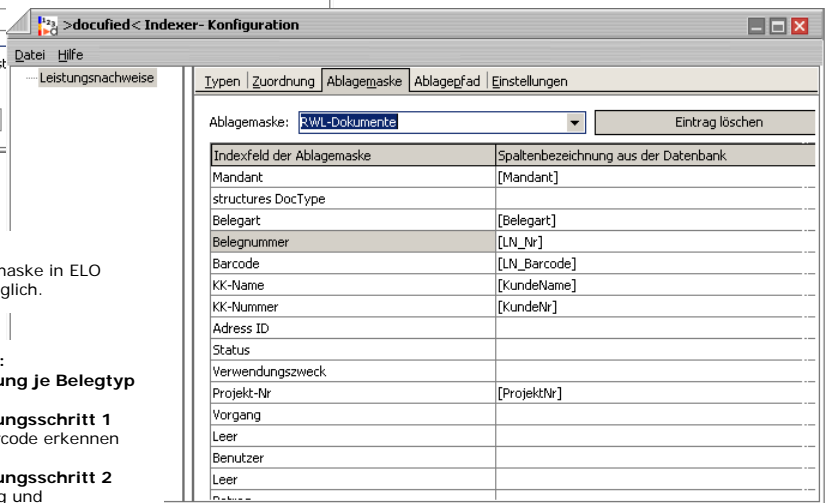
>docufied< Indexer- Konfiguration

Datei Hilfe

Leistungsnachweise

Typen | Zuordnung | Ablagemaske | Ablagepfad | Einstellungen

Ablagemaske: RWL-Dokumente

Eintrag löschen

| Indexfeld der Ablagemaske | Spaltenbezeichnung aus der Datenbank |
|---|---|
| Mandant | [Mandant] |
| structures DocType | |
| Belegart | [Belegart] |
| Belegnummer | [LN_Nr] |
| Barcode | [LN_Barcode] |
| KK-Name | [KundeName] |
| KK-Nummer | [KundeNr] |
| Adress ID | |
| Status | |
| Verwendungszweck | |
| Projekt-Nr | [ProjektNr] |
| Vorgang | |
| Leer | |
| Benutzer | |
| Leer | |
| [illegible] | |

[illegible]aske in ELO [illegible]glich.

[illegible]:
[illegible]ung je Belegtyp

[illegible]ungsschritt 1
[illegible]rcode erkennen

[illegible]ungsschritt 2
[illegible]g und